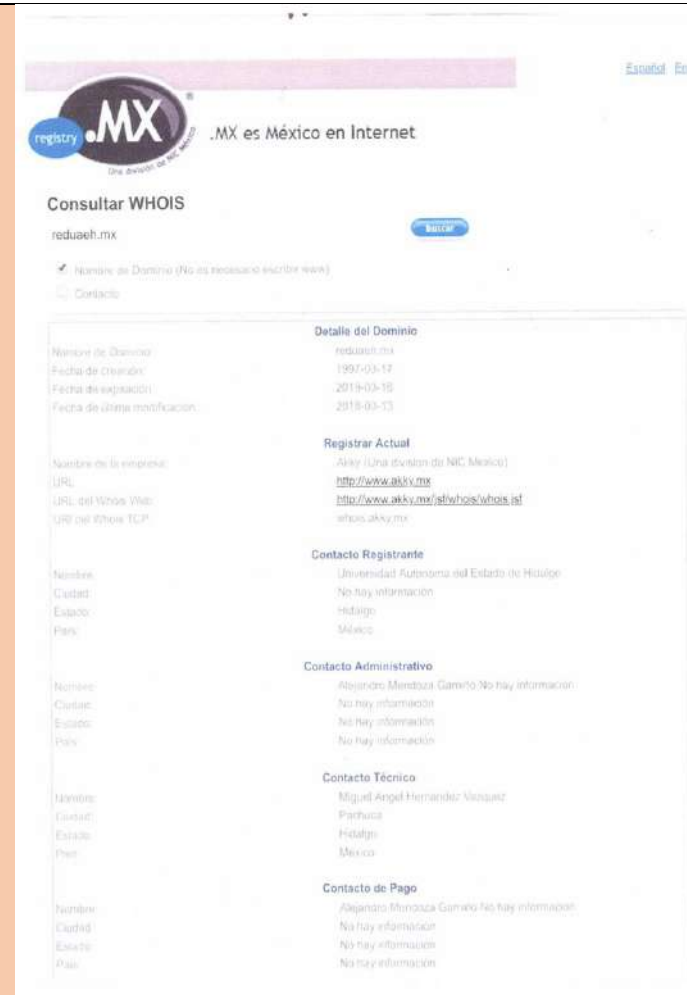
Español En

registry .MX ®

Una división de NIC México

.MX es México en Internet

Consultar WHOIS

reduaeh.mx

Buscar

Nombre de Dominio (No es necesario escribir www)

Contacto

Detalle del Dominio

| | |
|---|---|
| Nombre de Dominio: | reduaeh.mx |
| Fecha de creación: | 1997-03-17 |
| Fecha de expiración: | 2019-03-16 |
| Fecha de última modificación: | 2018-03-13 |

Registrar Actual

| | |
|---|---|
| Nombre de la empresa: | Akky (Una división de NIC México) |
| URL: | http://www.akky.mx |
| URL del Whois Web: | http://www.akky.mx/jsf/whois/whois.jsf |
| URL del Whois TCP: | whois.akky.mx |

Contacto Registrante

| | |
|---|---|
| Nombre: | Universidad Autónoma del Estado de Hidalgo |
| Ciudad: | No hay información |
| Estado: | Hidalgo |
| País: | México |

Contacto Administrativo

| | |
|---|---|
| Nombre: | Alejandro Mendoza Garrido No hay información |
| Ciudad: | No hay información |
| Estado: | No hay información |
| País: | No hay información |

Contacto Técnico

| | |
|---|---|
| Nombre: | Miguel Angel Hernandez Vazquez |
| Ciudad: | Pachuca |
| Estado: | Hidalgo |
| País: | México |

Contacto de Pago

| | |
|---|---|
| Nombre: | Alejandro Mendoza Garrido No hay información |
| Ciudad: | No hay información |
| Estado: | No hay información |
| País: | No hay información |